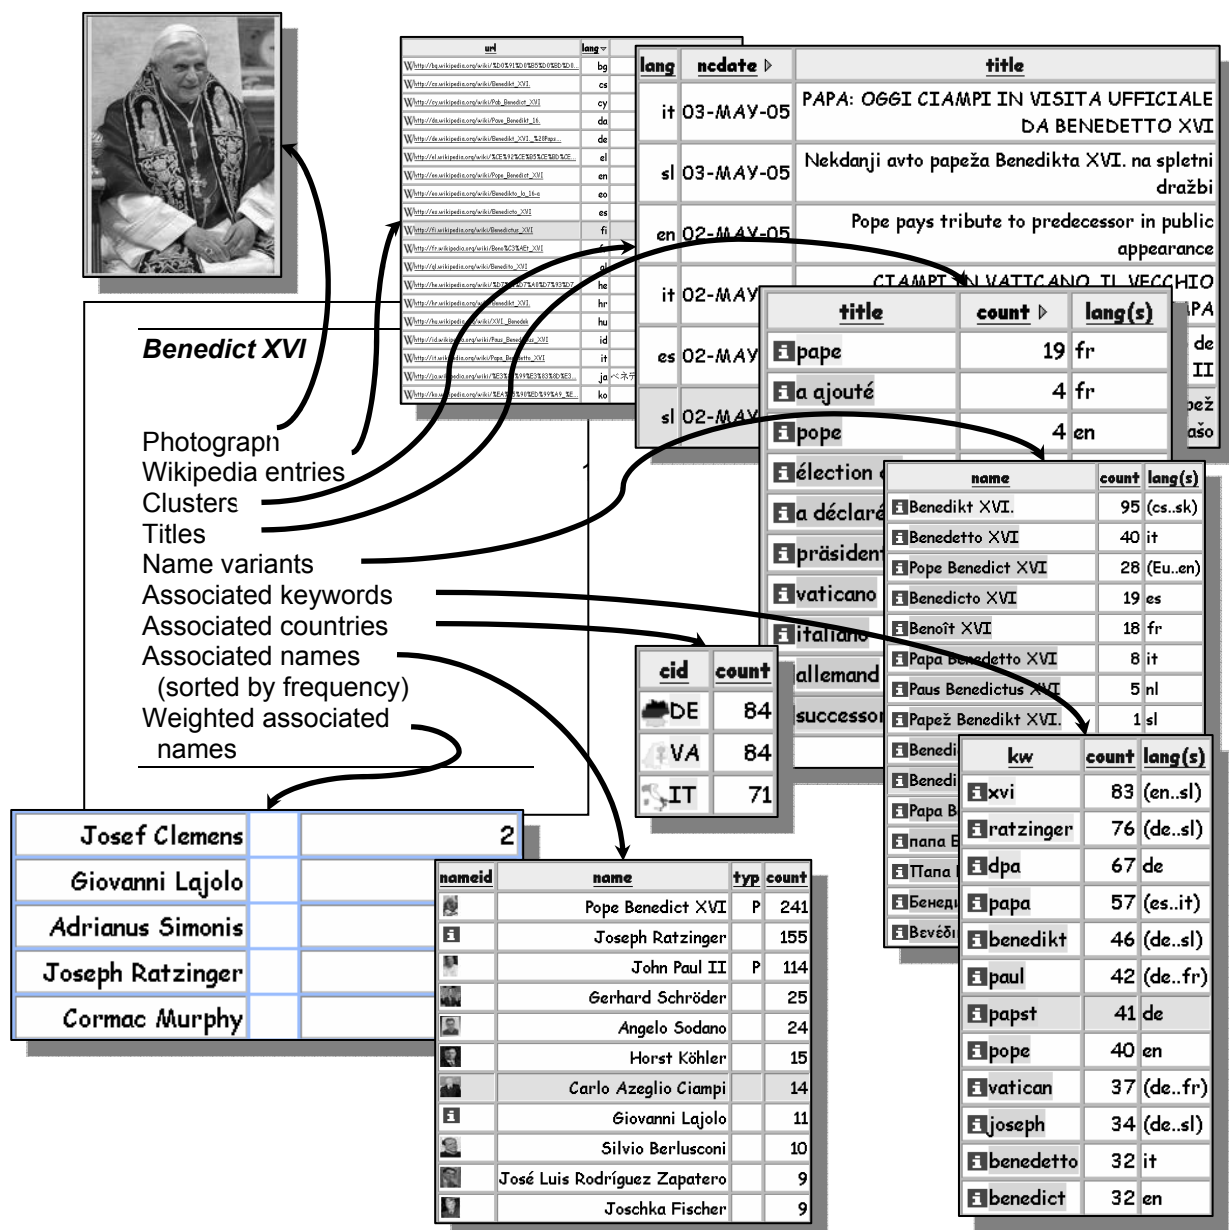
Benedict XVI

Photograph
Wikipedia entries
Clusters
Titles
Name variants
Associated keywords
Associated countries
Associated names
(sorted by frequency)
Weighted associated names

| url | lang |
|---|---|
| http://bg.wikipedia.org/wiki/%D0%91%D0%B5%D0%BD%D0%B5... | bg |
| http://cs.wikipedia.org/wiki/Benedikt_XVI. | cs |
| http://cy.wikipedia.org/wiki/Pab_Benedict_XVI | cy |
| http://da.wikipedia.org/wiki/Pave_Benedikt_16. | da |
| http://de.wikipedia.org/wiki/Benedikt_XVI._%28Papst... | de |
| http://el.wikipedia.org/wiki/%CE%92%CE%B5%CE%BD%CE... | el |
| http://en.wikipedia.org/wiki/Pope_Benedict_XVI | en |
| http://eo.wikipedia.org/wiki/Benedikto_la_16-a | eo |
| http://es.wikipedia.org/wiki/Benedicto_XVI | es |
| http://fi.wikipedia.org/wiki/Benedictus_XVI | fi |
| http://fr.wikipedia.org/wiki/Beno%C3%AEt_XVI | fr |
| http://gl.wikipedia.org/wiki/Bento_XVI | gl |
| http://he.wikipedia.org/wiki/%D7%91%D7%A0%D7%93%D7... | he |
| http://hr.wikipedia.org/wiki/Benedikt_XVI. | hr |
| http://hu.wikipedia.org/wiki/XVI._Benedek | hu |
| http://id.wikipedia.org/wiki/Paus_Benedictus_XVI | id |
| http://it.wikipedia.org/wiki/Papa_Benedetto_XVI | it |
| http://ja.wikipedia.org/wiki/%E3%83%99%E3%83%8D%E3... | ja |
| http://ko.wikipedia.org/wiki/%EA%B5%90%ED%99%A9_%E... | ko |

| lang | ncdate | title |
|---|---|---|
| it | 03-MAY-05 | PAPA: OGGI CIAMPI IN VISITA UFFICIALE DA BENEDETTO XVI |
| sl | 03-MAY-05 | Nekdanji avto papeža Benedikta XVI. na spletni dražbi |
| en | 02-MAY-05 | Pope pays tribute to predecessor in public appearance |
| it | 02-MAY | CIAMPI IN VATICANO IL VECCHIO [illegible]PA |
| es | 02-MAY | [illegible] de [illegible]II |
| sl | 02-MAY | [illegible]pež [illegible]ašo |

| title | count | lang(s) |
|---|---|---|
| pape | 19 | fr |
| a ajouté | 4 | fr |
| pope | 4 | en |
| élection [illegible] | | |
| a déclaré | | |
| präsident | | |
| vaticano | | |
| italiano | | |
| allemand | | |
| successor | | |

| name | count | lang(s) |
|---|---|---|
| Benedikt XVI. | 95 | (cs..sk) |
| Benedetto XVI | 40 | it |
| Pope Benedict XVI | 28 | (Eu..en) |
| Benedicto XVI | 19 | es |
| Benoît XVI | 18 | fr |
| Papa Benedetto XVI | 8 | it |
| Paus Benedictus XVI | 5 | nl |
| Papež Benedikt XVI. | 1 | sl |
| Benedi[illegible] | | |
| Benedi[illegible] | | |
| Papa B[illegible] | | |
| папа Б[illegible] | | |
| Папа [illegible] | | |
| Бенеди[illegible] | | |
| Βενέδι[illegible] | | |

| cid | count |
|---|---|
| DE | 84 |
| VA | 84 |
| IT | 71 |

| kw | count | lang(s) |
|---|---|---|
| xvi | 83 | (en..sl) |
| ratzinger | 76 | (de..sl) |
| dpa | 67 | de |
| papa | 57 | (es..it) |
| benedikt | 46 | (de..sl) |
| paul | 42 | (de..fr) |
| papst | 41 | de |
| pope | 40 | en |
| vatican | 37 | (de..fr) |
| joseph | 34 | (de..sl) |
| benedetto | 32 | it |
| benedict | 32 | en |

| | | |
|---|---|---|
| Josef Clemens | | 2 |
| Giovanni Lajolo | | |
| Adrianus Simonis | | |
| Joseph Ratzinger | | |
| Cormac Murphy | | |

| nameid | name | typ | count |
|---|---|---|---|
| | Pope Benedict XVI | P | 241 |
| | Joseph Ratzinger | | 155 |
| | John Paul II | P | 114 |
| | Gerhard Schröder | | 25 |
| | Angelo Sodano | | 24 |
| | Horst Köhler | | 15 |
| | Carlo Azeglio Ciampi | | 14 |
| | Giovanni Lajolo | | 11 |
| | Silvio Berlusconi | | 10 |
| | José Luis Rodríguez Zapatero | | 9 |
| | Joschka Fischer | | 9 |